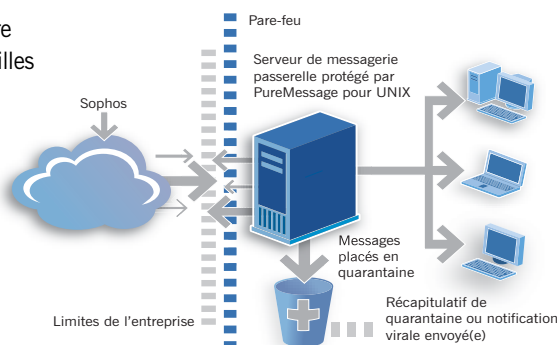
re
illes

Pare-feu

Serveur de messagerie passerelle protégé par PureMessage pour UNIX

Sophos

Messages placés en quarantaine

Récapitulatif de quarantaine ou notification virale envoyé(e)

Limites de l'entreprise